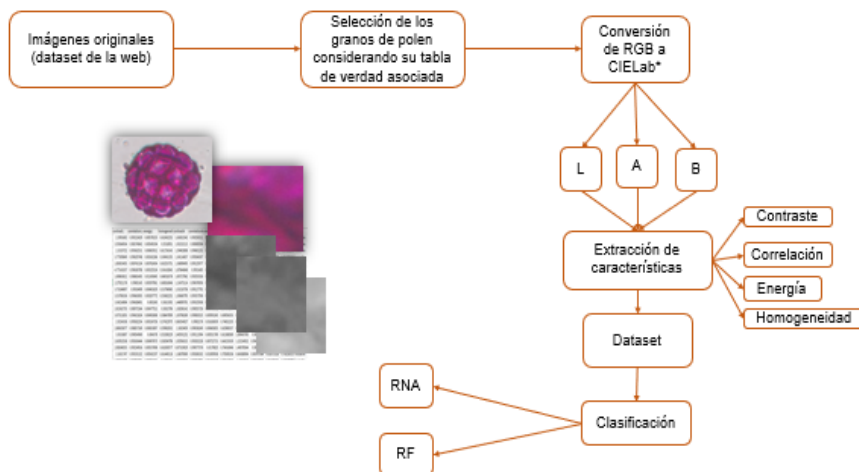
Imágenes originales (dataset de la web)

Selección de los granos de polen considerando su tabla de verdad asociada

Conversión de RGB a CIELab*

L

A

B

Extracción de características

Contraste

Correlación

Energía

Homogeneidad

Dataset

Clasificación

RNA

RF